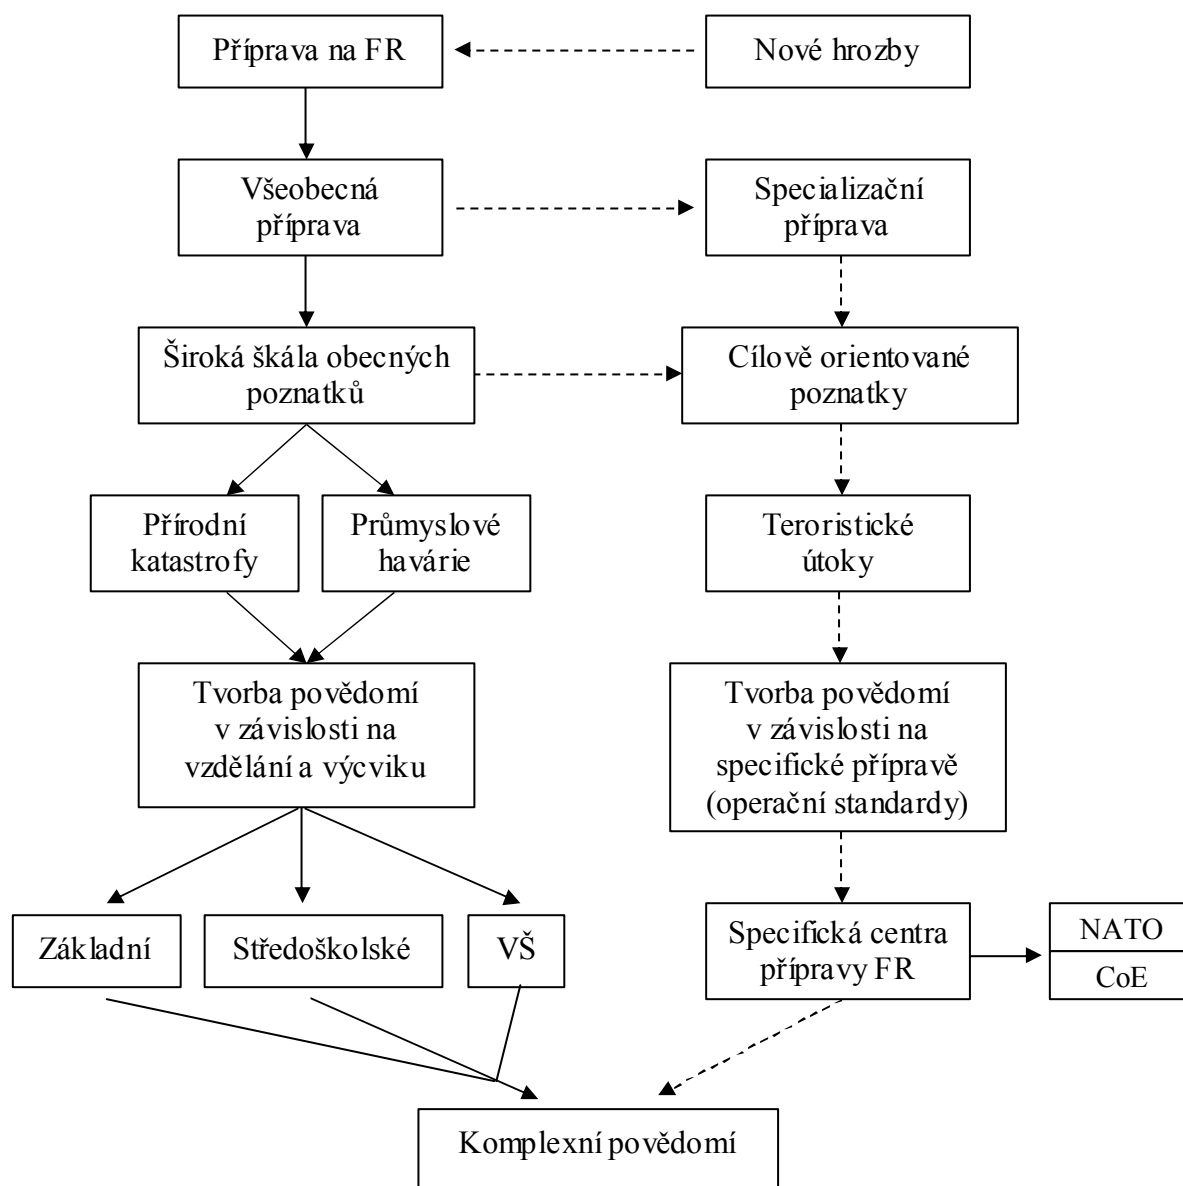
Příprava na FR

Nové hrozby

Všeobecná příprava

Specializační příprava

Široká škála obecných poznatků

Cílově orientované poznatky

Přírodní katastrofy

Průmyslové havárie

Teroristické útoky

Tvorba povědomí v závislosti na vzdělání a výcviku

Tvorba povědomí v závislosti na specifické přípravě (operační standardy)

Základní

Středoškolské

VŠ

Specifická centra přípravy FR

NATO

CoE

Komplexní povědomí